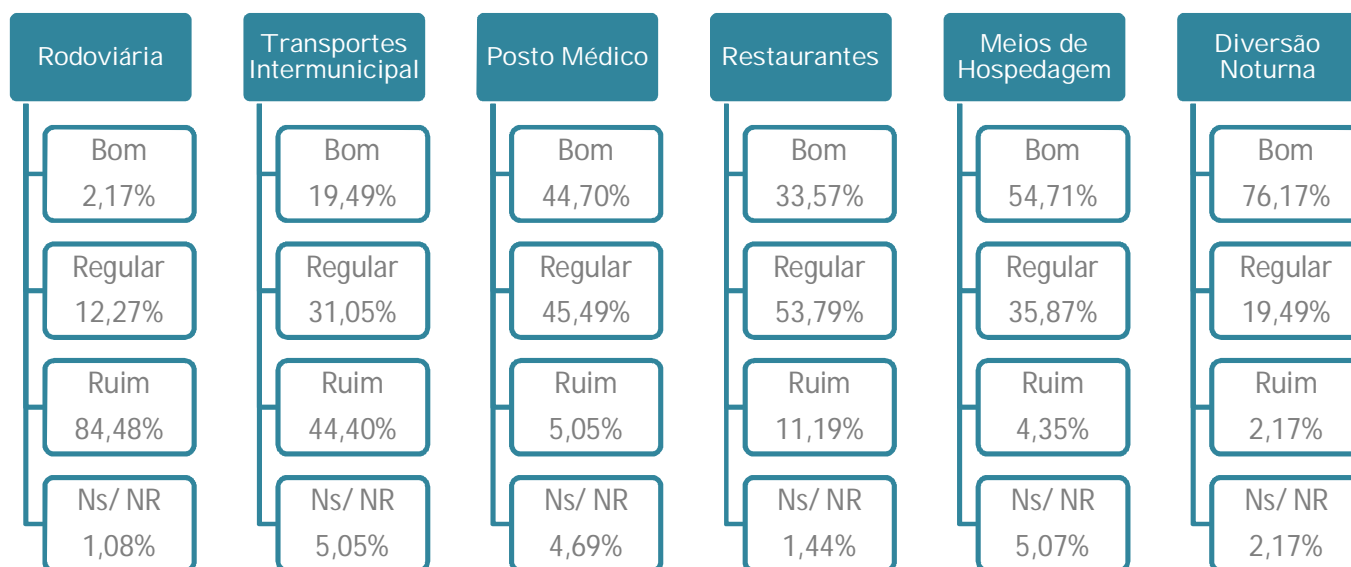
Rodoviária

Bom
2,17%

Regular
12,27%

Ruim
84,48%

Ns/ NR
1,08%

Transportes Intermunicipal

Bom
19,49%

Regular
31,05%

Ruim
44,40%

Ns/ NR
5,05%

Posto Médico

Bom
44,70%

Regular
45,49%

Ruim
5,05%

Ns/ NR
4,69%

Restaurantes

Bom
33,57%

Regular
53,79%

Ruim
11,19%

Ns/ NR
1,44%

Meios de Hospedagem

Bom
54,71%

Regular
35,87%

Ruim
4,35%

Ns/ NR
5,07%

Diversão Noturna

Bom
76,17%

Regular
19,49%

Ruim
2,17%

Ns/ NR
2,17%